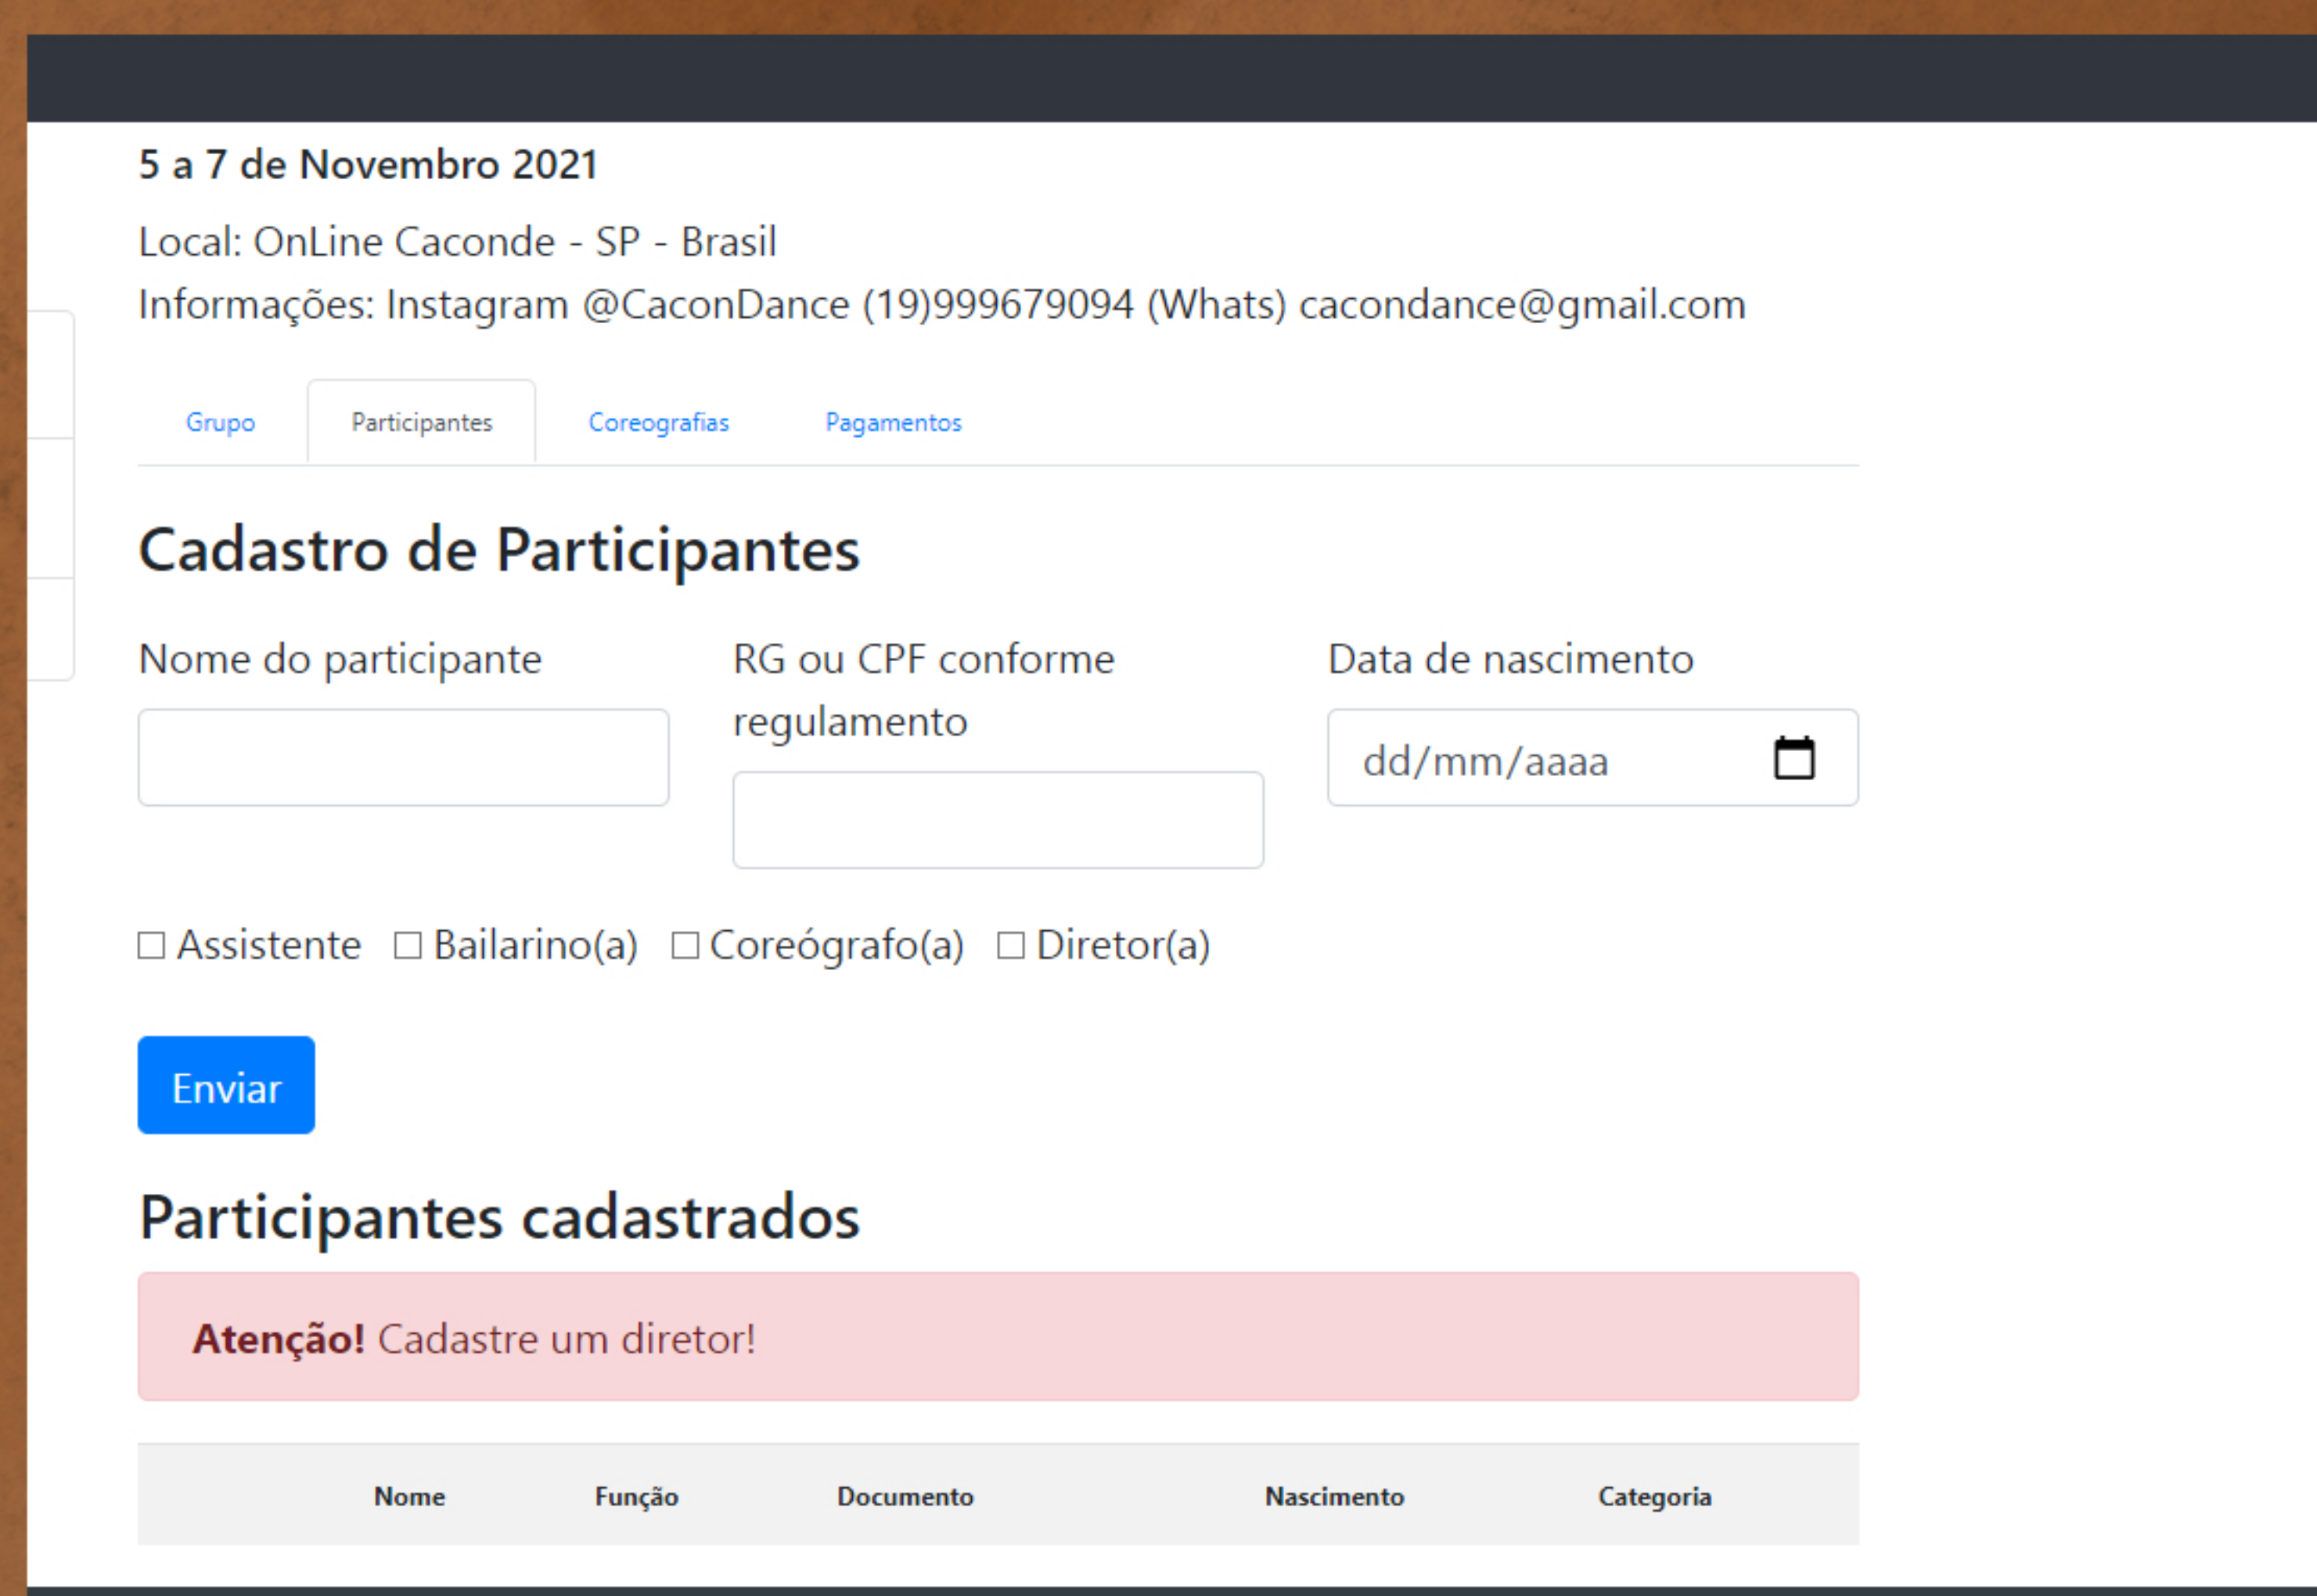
5 a 7 de Novembro 2021

Local: OnLine Caconde - SP - Brasil
Informações: Instagram @CaconDance (19)999679094 (Whats) cacondance@gmail.com

Grupo | Participantes | Coreografias | Pagamentos

Cadastro de Participantes

Nome do participante

RG ou CPF conforme regulamento

Data de nascimento

dd/mm/aaaa

☐ Assistente ☐ Bailarino(a) ☐ Coreógrafo(a) ☐ Diretor(a)

Enviar

Participantes cadastrados

Atenção! Cadastre um diretor!

| Nome | Função | Documento | Nascimento | Categoria |
|---|---|---|---|---|